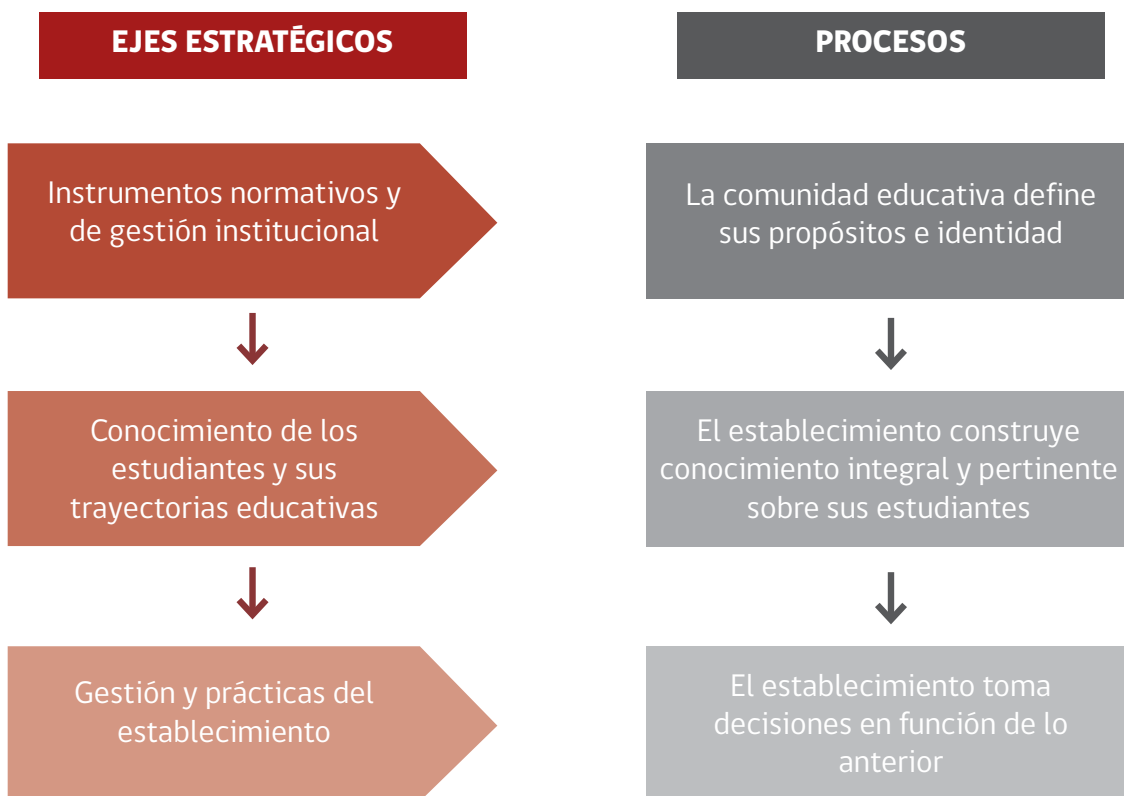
EJES ESTRATÉGICOS

PROCESOS

Instrumentos normativos y de gestión institucional

La comunidad educativa define sus propósitos e identidad

Conocimiento de los estudiantes y sus trayectorias educativas

El establecimiento construye conocimiento integral y pertinente sobre sus estudiantes

Gestión y prácticas del establecimiento

El establecimiento toma decisiones en función de lo anterior